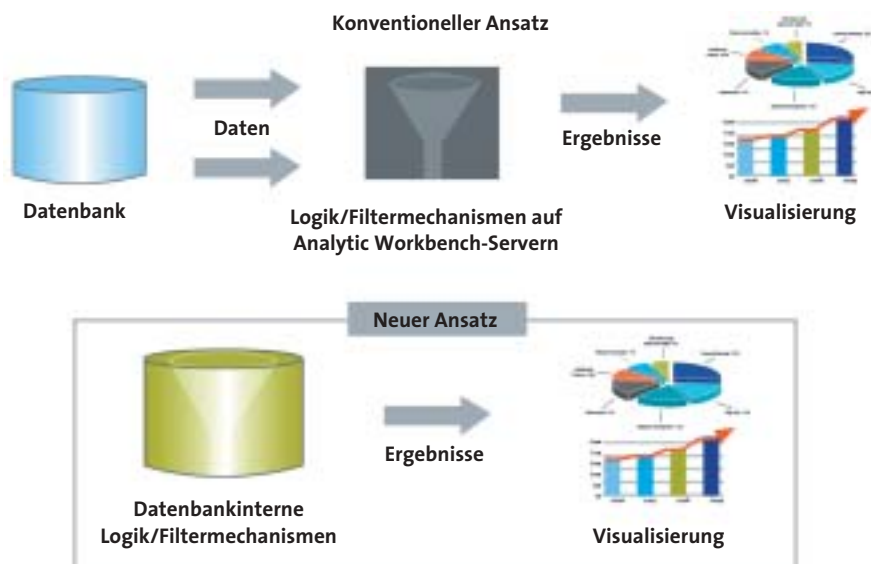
Konventioneller Ansatz

Daten

Datenbank

Logik/Filtermechanismen auf Analytic Workbench-Servern

Ergebnisse

Visualisierung

Neuer Ansatz

Ergebnisse

Datenbankinterne Logik/Filtermechanismen

Visualisierung